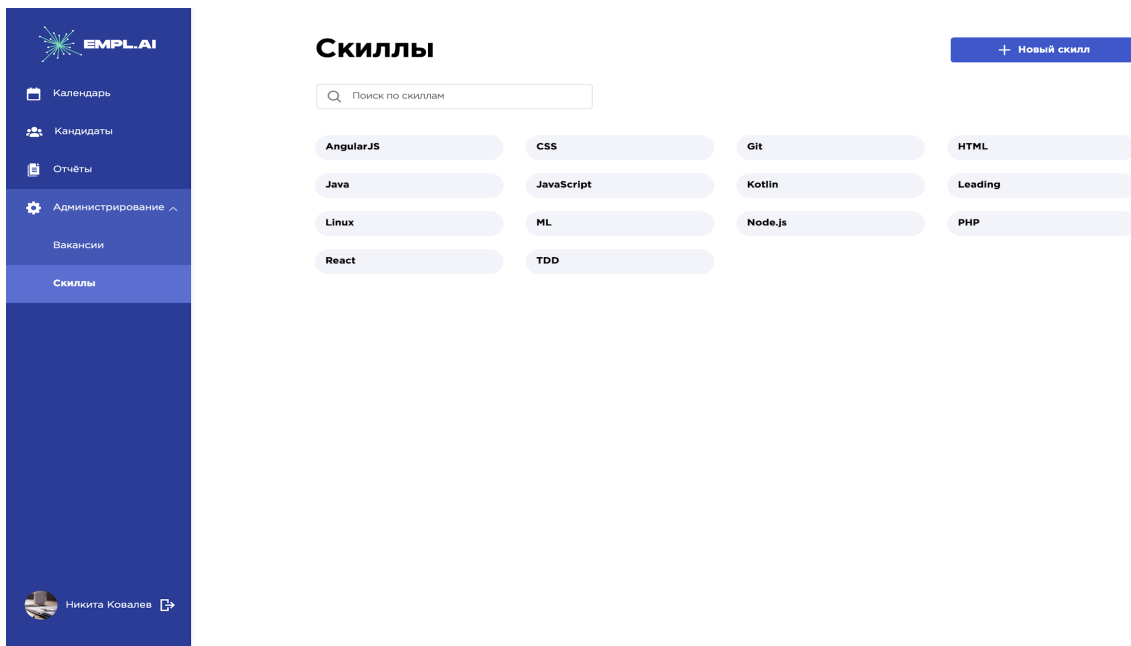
EMPL.AI

Календарь

Кандидаты

Отчёты

Администрирование

Вакансии

Скиллы

Никита Ковалев

Скиллы

+ Новый скилл

Поиск по скиллам

AngularJS
CSS
Git
HTML
Java
JavaScript
Kotlin
Leading
Linux
ML
Node.js
PHP
React
TDD